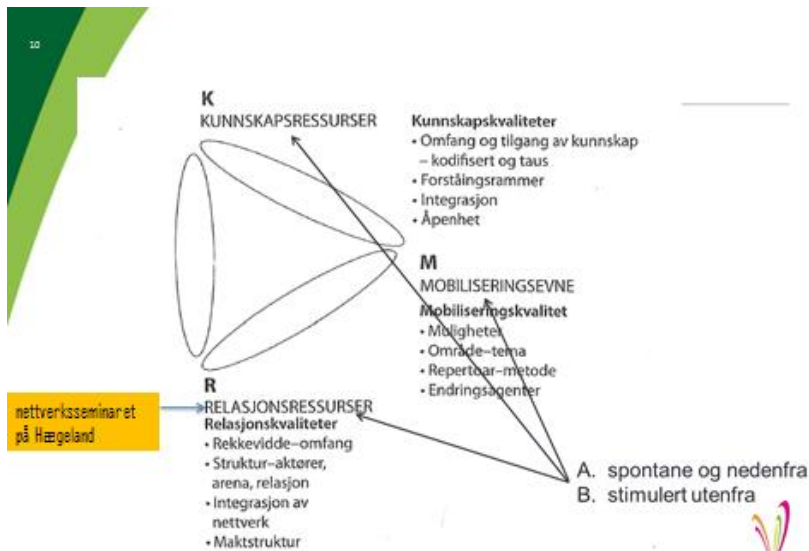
10

K
KUNNSKAPSRESSURSER

Kunnskapskvaliteter
• Omfang og tilgang av kunnskap – kodifisert og taus
• Forståingsrammer
• Integrasjon
• Åpenhet

M
MOBILISERINGSEVNE
Mobiliseringskvalitet
• Muligheter
• Område–tema
• Repertoar–metode
• Endringsagenter

nettverksseminaret på Hægeland

R
RELASJONSRESSURSER
Relasjonskvaliteter
• Rekkevidde–omfang
• Struktur–aktører, arena, relasjon
• Integrasjon av nettverk
• Maktstruktur

A. spontane og nedenfra
B. stimulert utenfra